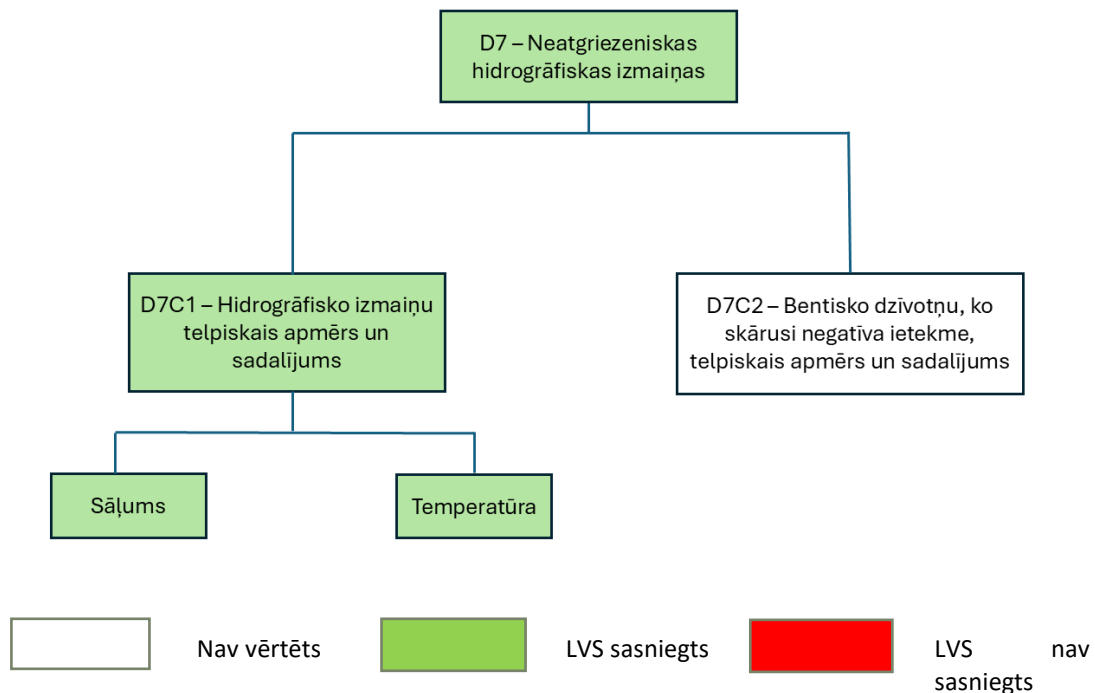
D7 – Neatgriezeniskas hidrogrāfiskas izmaiņas

D7C1 – Hidrogrāfisko izmaiņu telpiskais apmērs un sadalījums

D7C2 – Bentisko dzīvotņu, ko skārusi negatīva ietekme, telpiskais apmērs un sadalījums

Sāļums

Temperatūra

Nav vērtēts

LVS sasniegts

LVS nav sasniegts